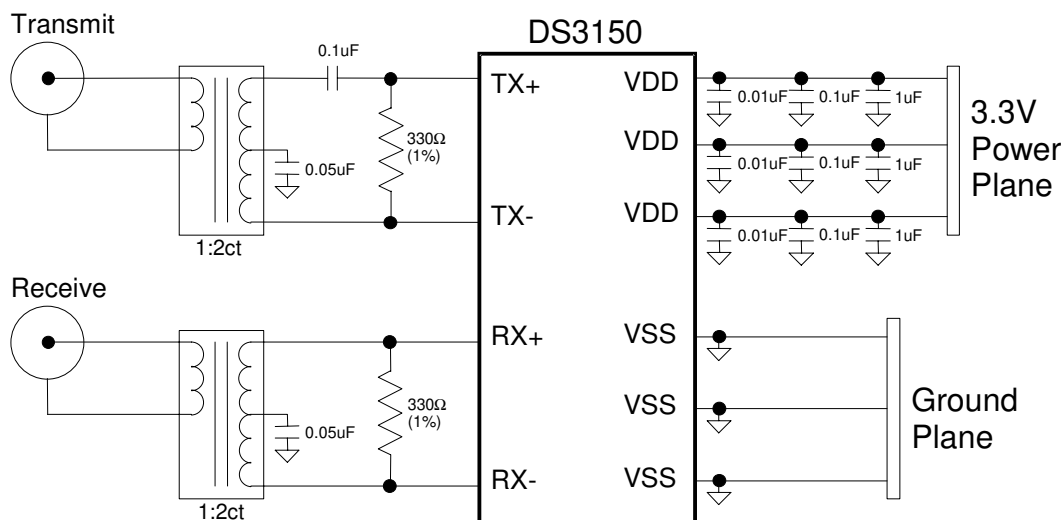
Transmit

0.1uF

DS3150

TX+

VDD

0.01uF 0.1uF 1uF

330Ω (1%)

0.05uF

VDD

0.01uF 0.1uF 1uF

3.3V Power Plane

TX-

VDD

0.01uF 0.1uF 1uF

1:2ct

Receive

RX+

VSS

330Ω (1%)

0.05uF

VSS

Ground Plane

RX-

VSS

1:2ct